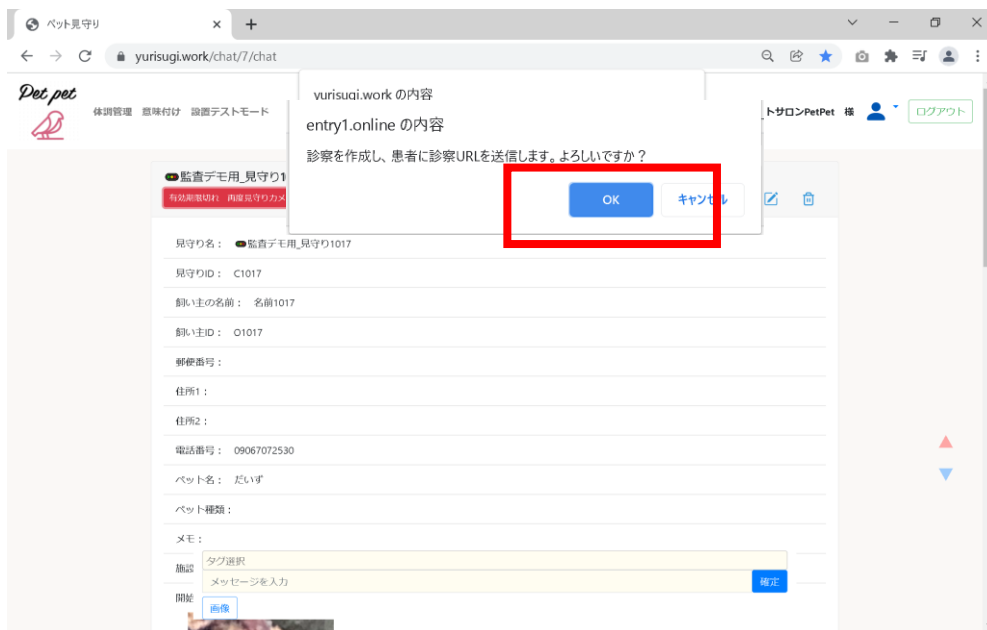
ペット見守り ×
yurisugi.work/chat/7/chat

Pet pet
体調管理 意味付け 設置テストモード

yurisugi.work の内容

entry1.online の内容
診察を作成し、患者に診察URLを送信します。よろしいですか？
OK キャンセル

トサロンPetPet 様
ログアウト

監査デモ用_見守り1
有効期限切れ 再度見守りカメ

見守り名： 監査デモ用_見守り1017
見守りID： C1017
飼い主の名前： 名前1017
飼い主ID： O1017
郵便番号：
住所1：
住所2：
電話番号： 09067072530
ペット名： だいず
ペット種類：
メモ：
施
タグ選択
メッセージを入力
確定
開
画像